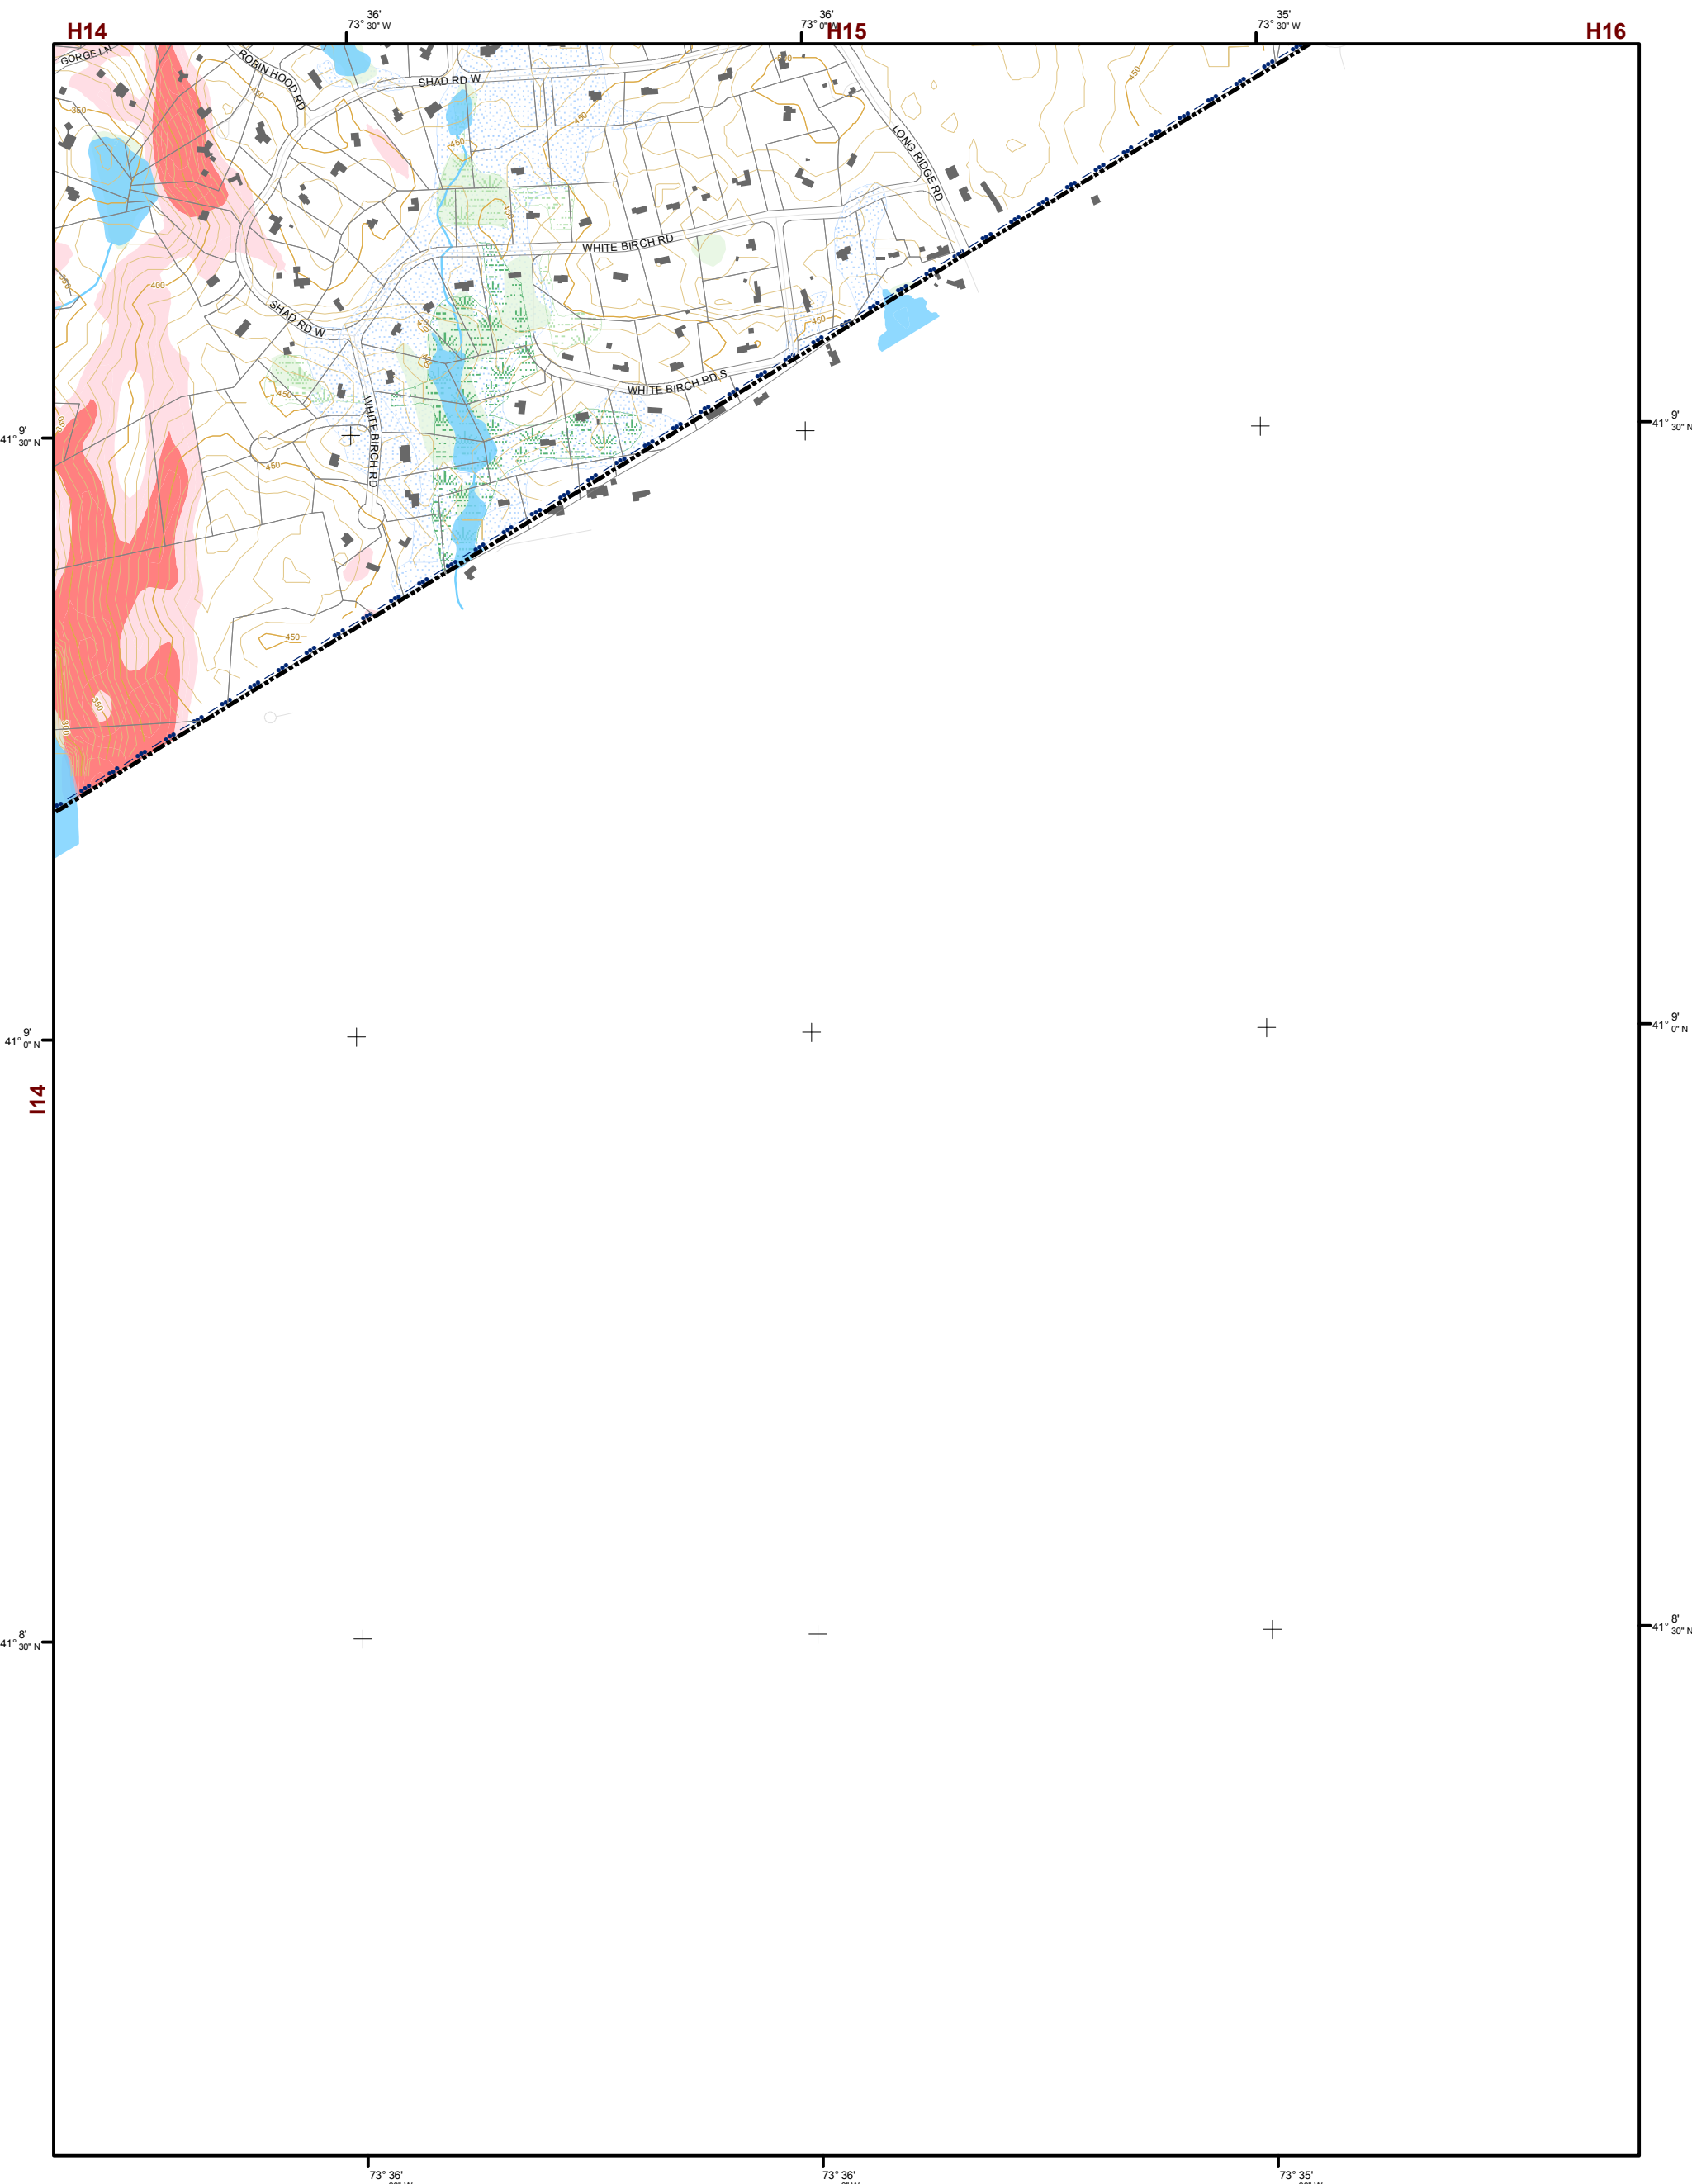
H14

73° 36' 30" W

73° 36' 0" W

H15

73° 35' 30" W

H16

GORGE LN

ROBIN HOOD RD

SHAD RD W

LONG RIDGE RD

WHITE BIRCH RD

SHAD RD W

WHITE BIRCH RD S

WHITE BIRCH RD

350

400

450

41° 9' 30" N

41° 9' 30" N

41° 9' 0" N

41° 9' 0" N

I14

41° 8' 30" N

41° 8' 30" N

73° 36'

73° 36'

73° 35'